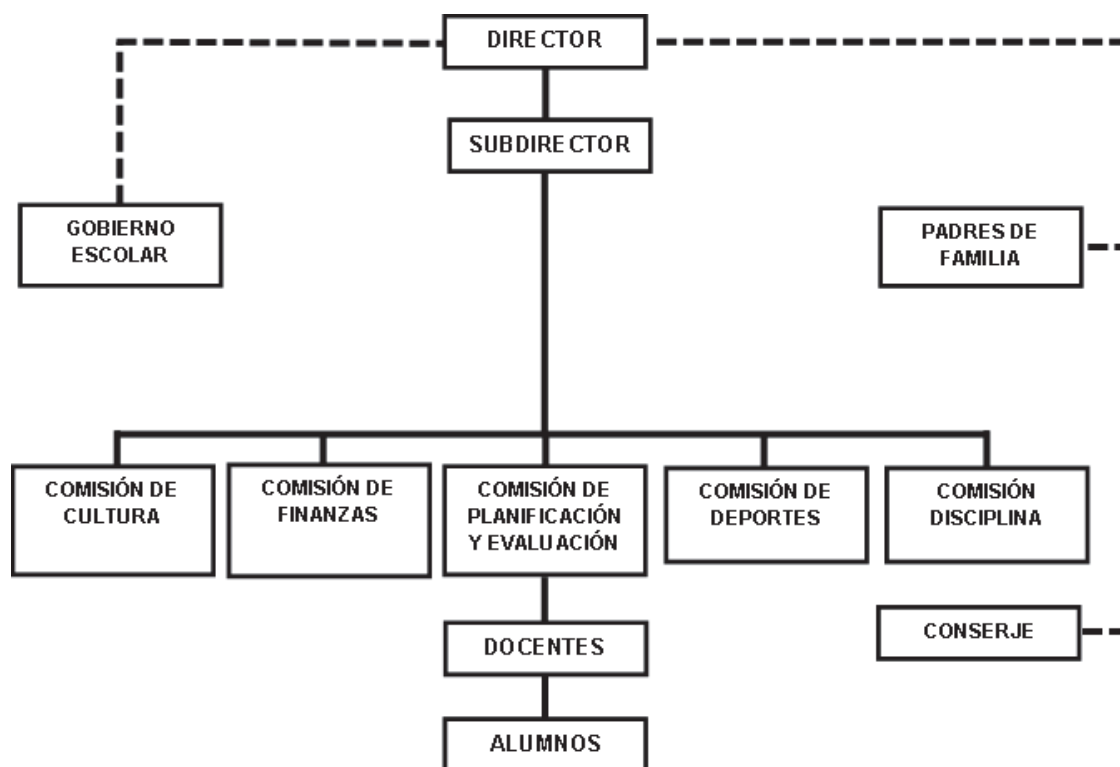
DIRECTOR

SUBDIRECTOR

GOBIERNO ESCOLAR

PADRES DE FAMILIA

COMISIÓN DE CULTURA

COMISIÓN DE FINANZAS

COMISIÓN DE PLANIFICACIÓN Y EVALUACIÓN

COMISIÓN DE DEPORTES

COMISIÓN DISCIPLINA

CONSERJE

DOCENTES

ALUMNOS